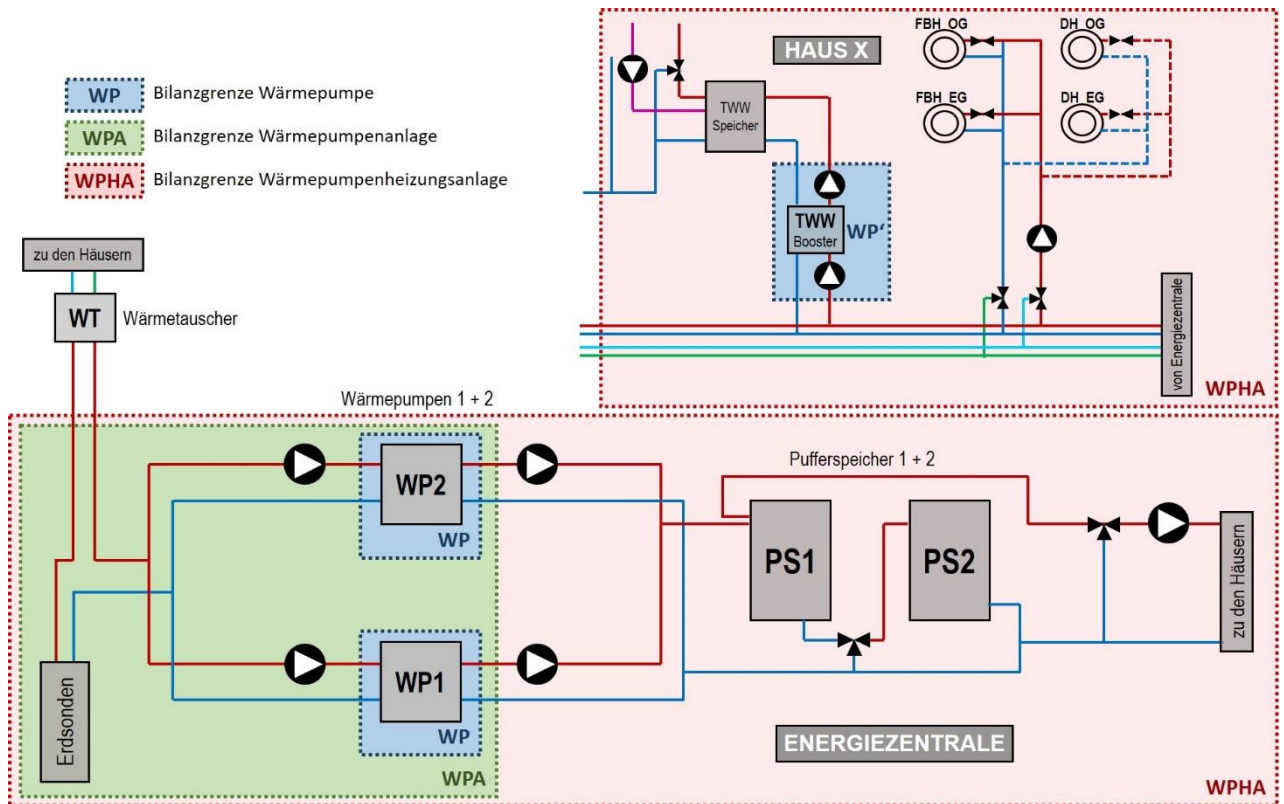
WP Bilanzgrenze Wärmepumpe
WPA Bilanzgrenze Wärmepumpenanlage
WPHA Bilanzgrenze Wärmepumpenheizungsanlage

HAUS X
TWW Speicher
FBH_OG
DH_OG
FBH_EG
DH_EG
TWW Booster
WP'
von Energiezentrale
WPHA

zu den Häusern
WT Wärmetauscher

Wärmepumpen 1 + 2
WP2
WP
WP1
WP
Erdsonden
WPA

Pufferspeicher 1 + 2
PS1
PS2
zu den Häusern
ENERGIEZENTRALE
WPHA